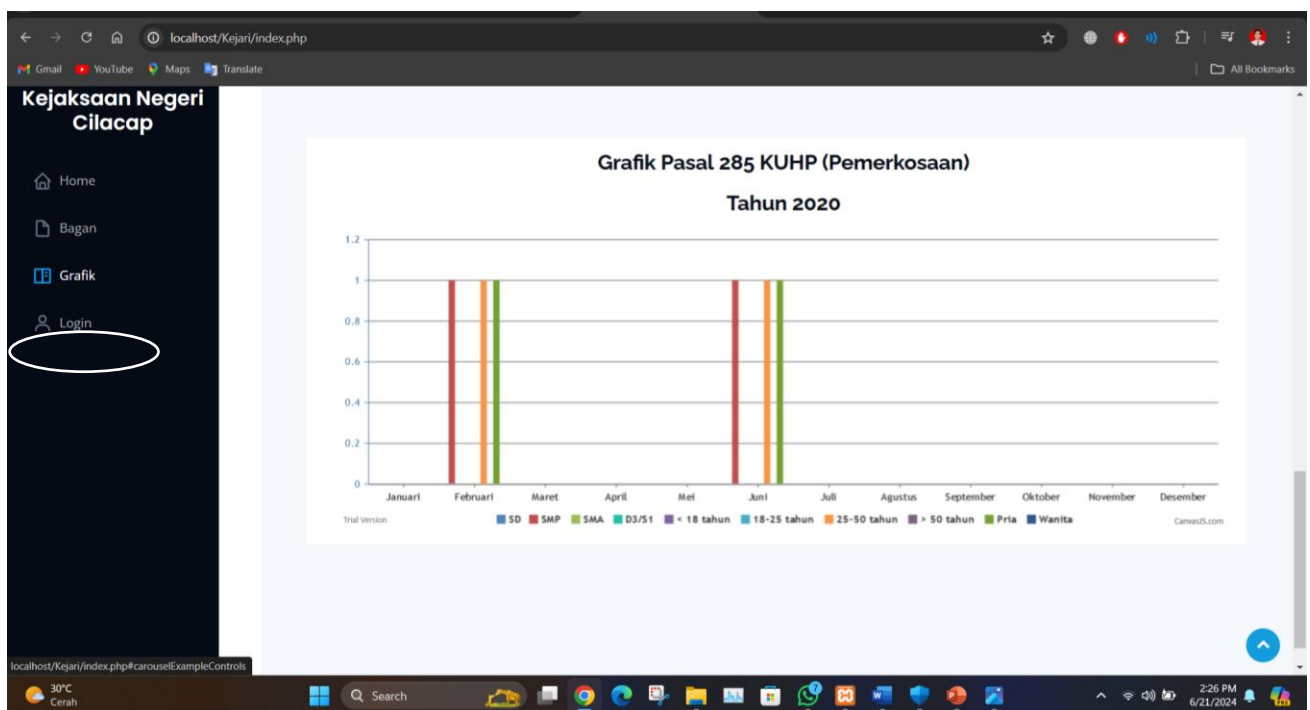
localhost/Kejari/index.php

Gmail YouTube Maps Translate

All Bookmarks

Kejaksaan Negeri Cilacap

Home

Bagan

Grafik

Login

Grafik Pasal 285 KUHP (Pemerkosaan)

Tahun 2020

1.2
1
0.8
0.6
0.4
0.2
0

Januari Februari Maret April Mei Juni Juli Agustus September Oktober November Desember

Trial Version

SD SMP SMA D3/S1 < 18 tahun 18-25 tahun 25-50 tahun > 50 tahun Pria Wanita

CanvasJS.com

localhost/Kejari/index.php#carouselExampleControls

30°C
Cerah

Search

2:26 PM
6/21/2024